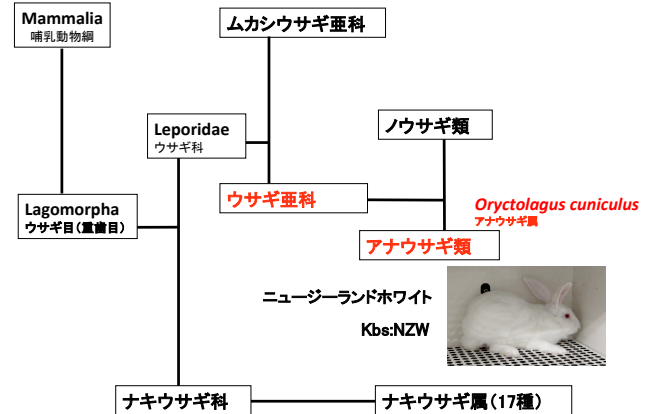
Mammalia
哺乳動物綱

ムカシウサギ亜科

Leporidae
ウサギ科

ノウサギ類

ウサギ亜科

Lagomorpha
ウサギ目（重歯目）

Oryctolagus cuniculus
アナウサギ属

アナウサギ類

ニュージーランドホワイト

Kbs:NZW

ナキウサギ科

ナキウサギ属（17種）